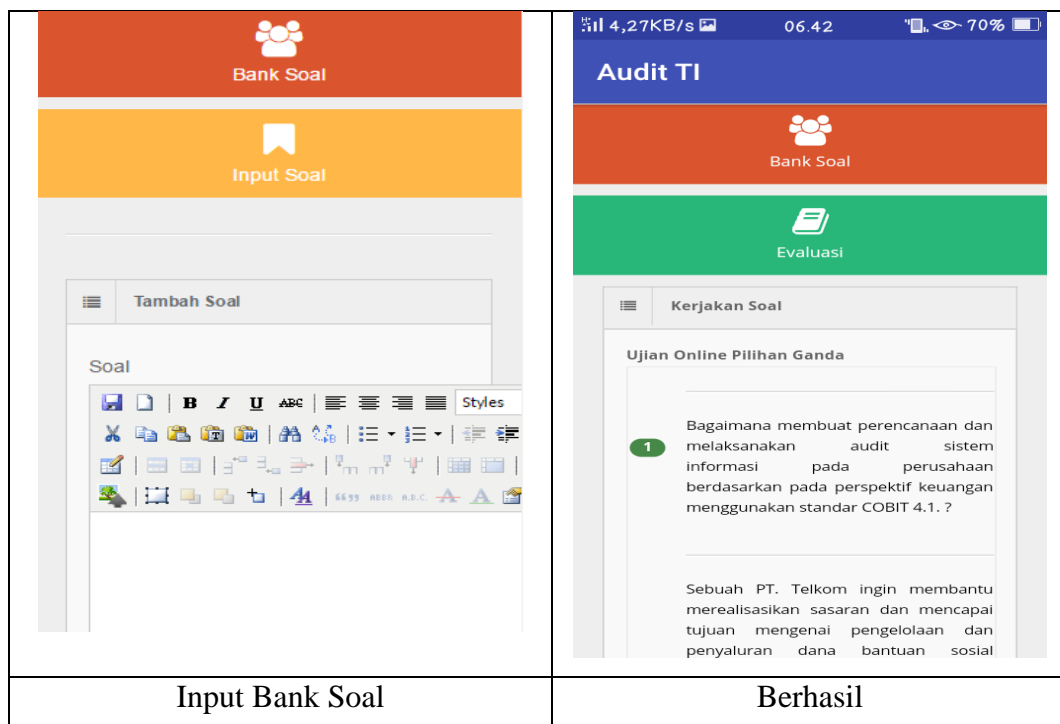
| Bank Soal<br>Input Soal<br>Tambah Soal<br>Soal<br>B I U ABC Styles<br>A A | 4,27KB/s 06.42 70%<br>Audit TI<br>Bank Soal<br>Evaluasi<br>Kerjakan Soal<br>Ujian Online Pilihan Ganda<br>1 Bagaimana membuat perencanaan dan melaksanakan audit sistem informasi pada perusahaan berdasarkan pada perspektif keuangan menggunakan standar COBIT 4.1. ?<br>Sebuah PT. Telkom ingin membantu merealisasikan sasaran dan mencapai tujuan mengenai pengelolaan dan penyaluran dana bantuan sosial |
|---|---|
| Input Bank Soal | Berhasil |